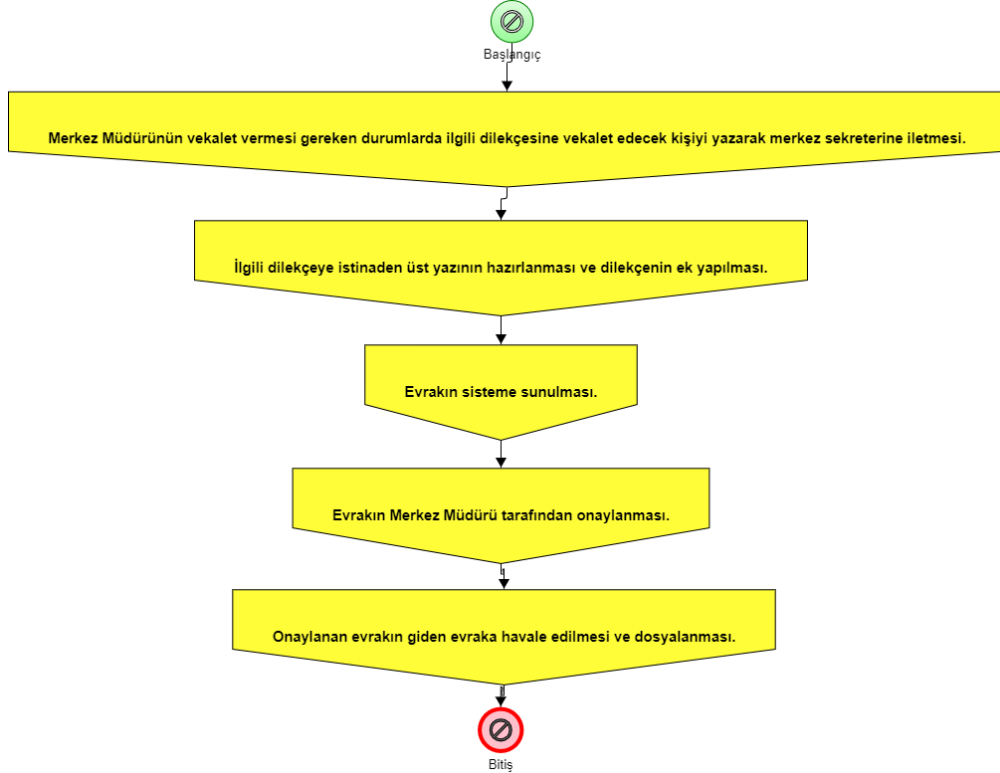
Başlangıç

Merkez Müdürünün vekalet vermesi gereken durumlarda ilgili dilekçesine vekalet edecek kişiyi yazarak merkez sekreterine iletmesi.

İlgili dilekçeye istinaden üst yazının hazırlanması ve dilekçenin ek yapılması.

Evrakın sisteme sunulması.

Evrakın Merkez Müdürü tarafından onaylanması.

Onaylanan evrakın giden evraka havale edilmesi ve dosyalanması.

Bitiş